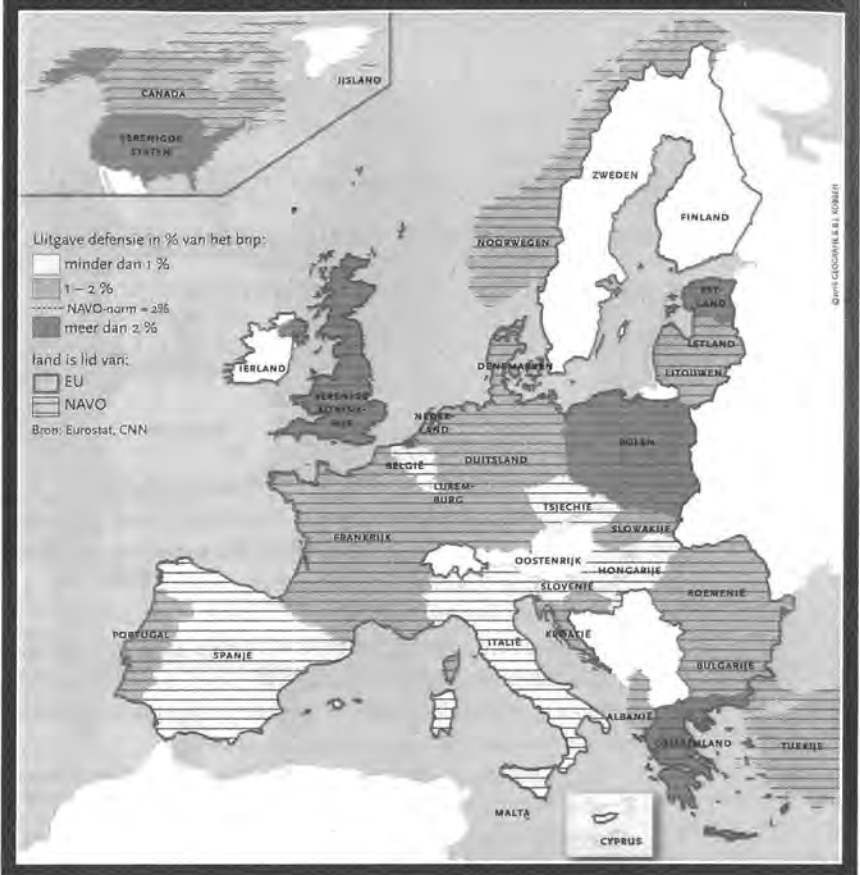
CANADA
IJSLAND
VERENIGDE STATEN

Uitgave defensie in % van het bnp:
minder dan 1 %
1 – 2 %
NAVO-norm = 2%
meer dan 2 %

land is lid van:
EU
NAVO

Bron: Eurostat, CNN

ZWEDEN
FINLAND
NOORWEGEN
EST-LAND
LETLAND
LITOUWEN
IERLAND
DENEMARKEN
VERENIGD KONINKRIJK
NEDERLAND
POLEN
BELGIË
DUITSLAND
LUXEMBURG
TSJECHIË
SLOWAKIJE
FRANKRIJK
OOSTENRIJK
HONGARIJE
SLOVENIË
ROEMENIË
PORTUGAL
SPANJE
ITALIË
KROATIË
BULGARIJE
ALBANIË
GRIEKENLAND
TURKIJE
MALTA
CYPRUS

©2015 GEOGRAFIK & B.J. KOBBEN